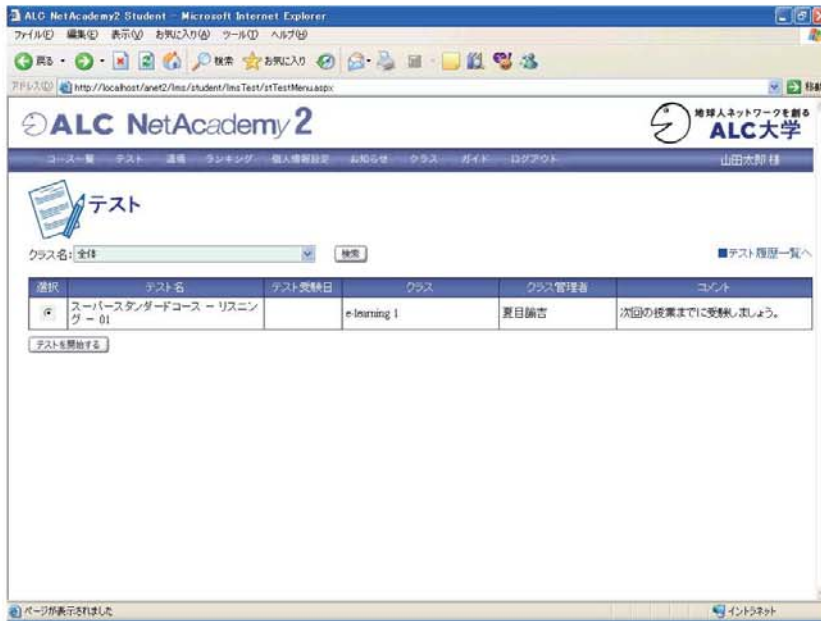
ALC NetAcademy2 Student - Microsoft Internet Explorer

ファイル(F) 編集(E) 表示(V) お気に入り(A) ツール(T) ヘルプ(H)

戻る 検索 お気に入り

アドレス(D) http://localhost/anet2/lms/student/lmsTest/stTestMenu.aspx

移動

ALC NetAcademy 2

地球人ネットワークを創る ALC大学

コース一覧 テスト 成績 ランキング 個人情報設定 お知らせ クラス ガイド ログアウト 山田太郎 様

テスト

クラス名: 全体 検索

■テスト履歴一覧へ

| 選択 | テスト名 | テスト受験日 | クラス | クラス管理者 | コメント |
|---|---|---|---|---|---|
| ◉ | スーパースタンダードコース ー リスニング ー 01 | | e-learning 1 | 夏目漱吉 | 次回の授業までに受験しましょう。 |

テストを開始する

ページが表示されました

イントラネット